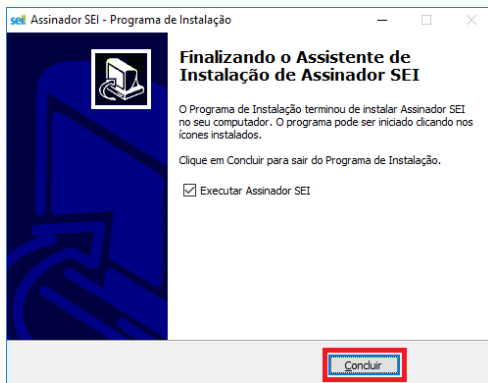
sei! Assinador SEI - Programa de Instalação

Finalizando o Assistente de Instalação de Assinador SEI

O Programa de Instalação terminou de instalar Assinador SEI no seu computador. O programa pode ser iniciado clicando nos ícones instalados.

Clique em Concluir para sair do Programa de Instalação.

Executar Assinador SEI

Concluir